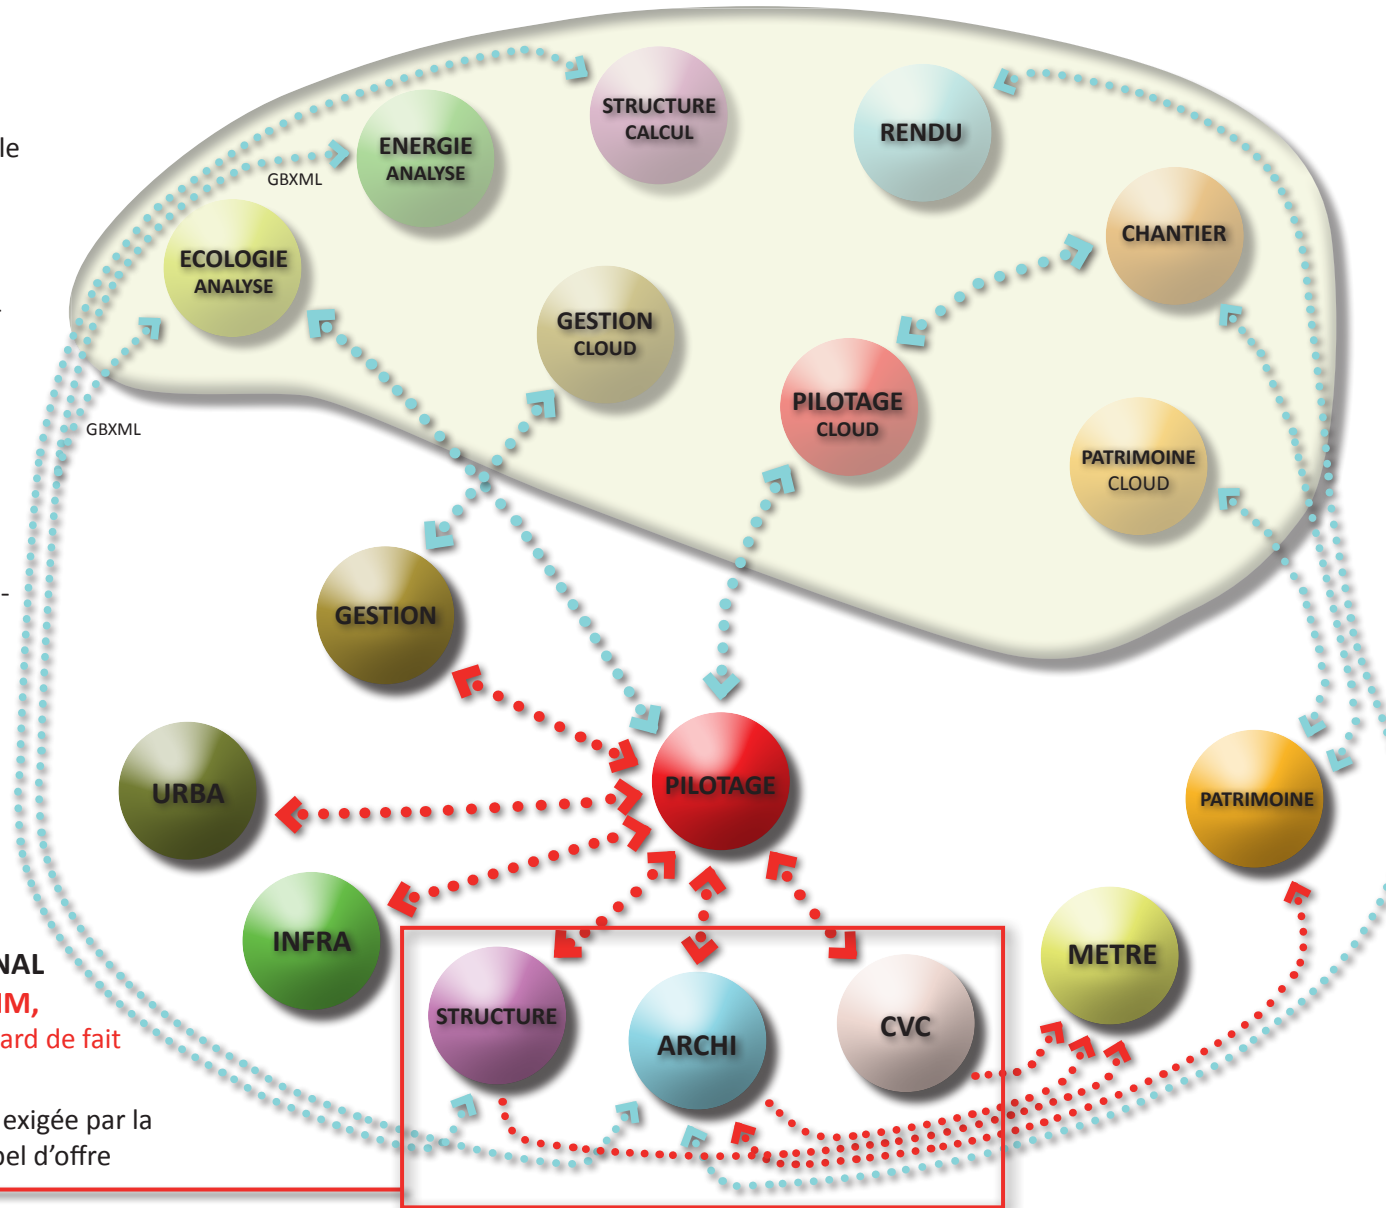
le

-

-

NAL
IM,
ard de fait

exigée par la
pel d'offre

STRUCTURE CALCUL

RENDU

ENERGIE ANALYSE

GBXML

ECOLOGIE ANALYSE

CHANTIER

GESTION CLOUD

PILOTAGE CLOUD

PATRIMOINE CLOUD

GBXML

GESTION

URBA

PILOTAGE

PATRIMOINE

INFRA

METRE

STRUCTURE

ARCHI

CVC